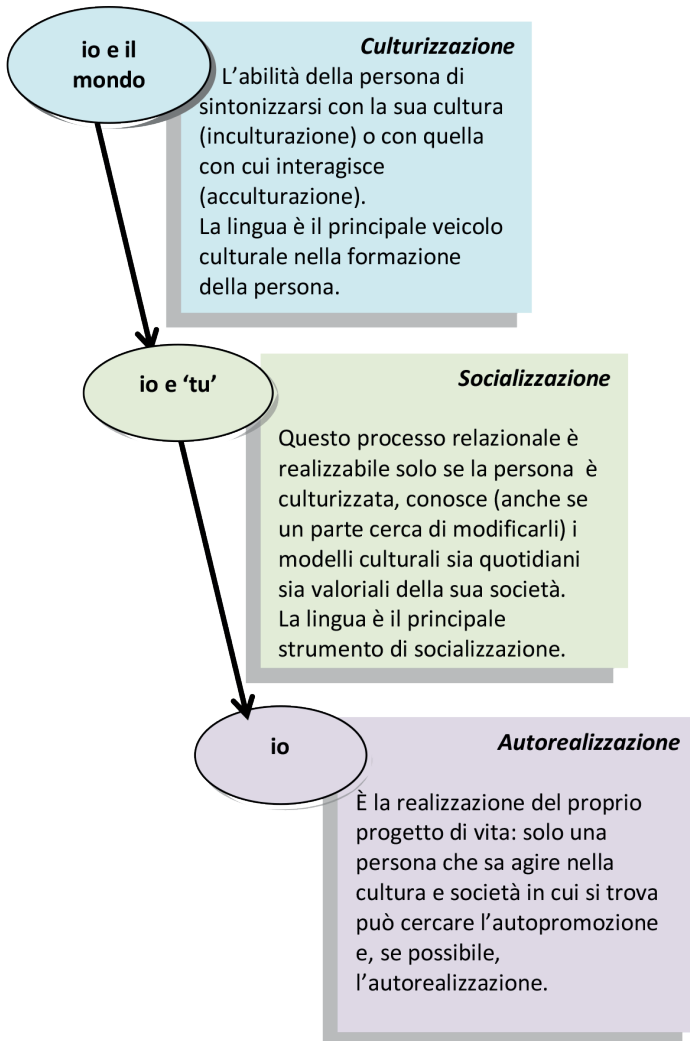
io e il mondo

Culturizzazione

L'abilità della persona di sintonizzarsi con la sua cultura (inculturazione) o con quella con cui interagisce (acculturazione).
La lingua è il principale veicolo culturale nella formazione della persona.

io e 'tu'

Socializzazione

Questo processo relazionale è realizzabile solo se la persona è culturizzata, conosce (anche se un parte cerca di modificarli) i modelli culturali sia quotidiani sia valoriali della sua società.
La lingua è il principale strumento di socializzazione.

io

Autorealizzazione

È la realizzazione del proprio progetto di vita: solo una persona che sa agire nella cultura e società in cui si trova può cercare l'autopromozione e, se possibile, l'autorealizzazione.